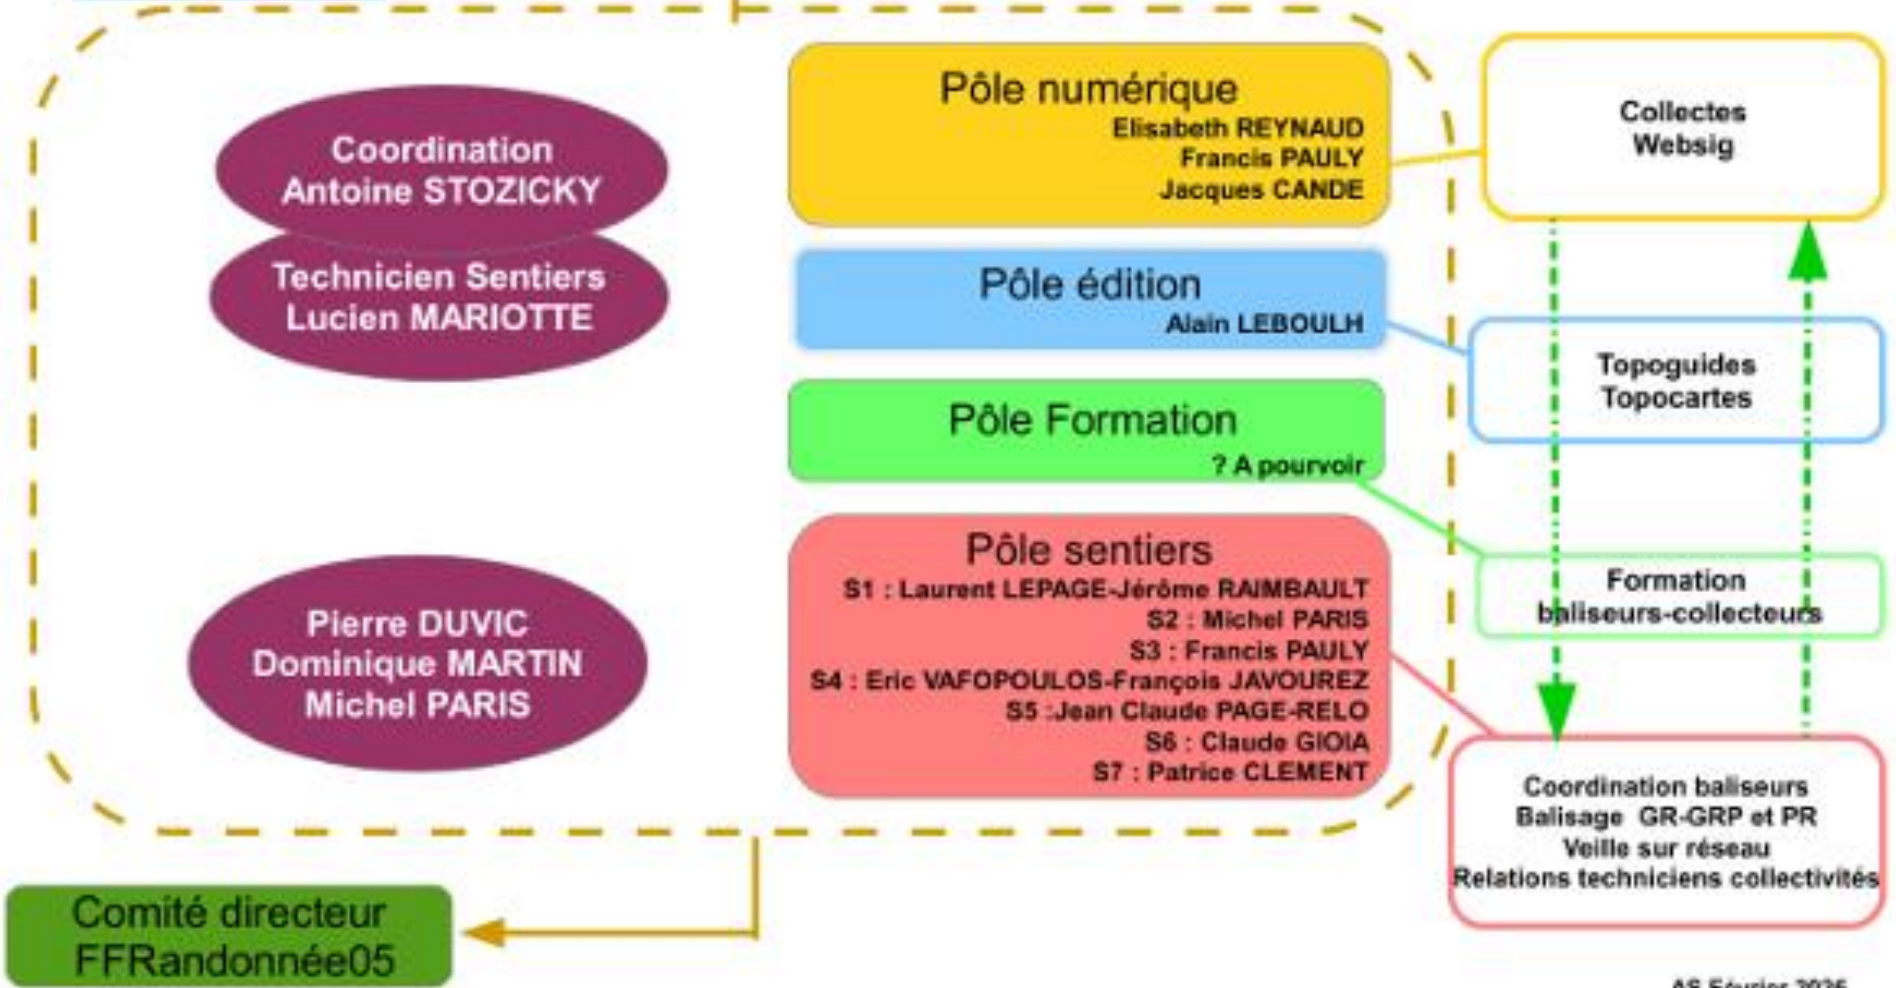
Coordination
Antoine STOZICKY

Technicien Sentiers
Lucien MARIOTTE

Pierre DUVIC
Dominique MARTIN
Michel PARIS

Pôle numérique
Elisabeth REYNAUD
Francis PAULY
Jacques CANDE

Pôle édition
Alain LEBOULH

Pôle Formation
? A pourvoir

Pôle sentiers
S1 : Laurent LEPAGE-Jérôme RAIMBAULT
S2 : Michel PARIS
S3 : Francis PAULY
S4 : Eric VAFOPOULOS-François JAVOUREZ
S5 :Jean Claude PAGE-RELO
S6 : Claude GIOIA
S7 : Patrice CLEMENT

Collectes
Websig

Topoguides
Topocartes

Formation
baliseurs-collecteurs

Coordination baliseurs
Balisage GR-GRP et PR
Veille sur réseau
Relations techniciens collectivités

Comité directeur
FFRandonnée05

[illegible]